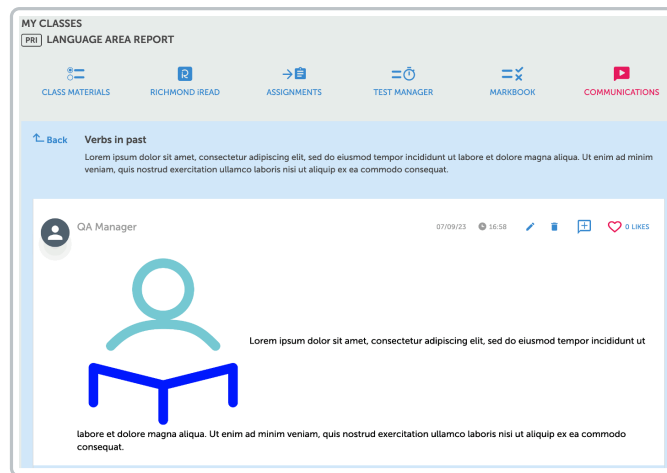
MY CLASSES
PRI LANGUAGE AREA REPORT

CLASS MATERIALS
RICHMOND iREAD
ASSIGNMENTS
TEST MANAGER
MARKBOOK
COMMUNICATIONS

Back
Verbs in past
Lorem ipsum dolor sit amet, consectetur adipiscing elit, sed do eiusmod tempor incididunt ut labore et dolore magna aliqua. Ut enim ad minim veniam, quis nostrud exercitation ullamco laboris nisi ut aliquip ex ea commodo consequat.

QA Manager
07/09/23 16:58
0 LIKES

Lorem ipsum dolor sit amet, consectetur adipiscing elit, sed do eiusmod tempor incididunt ut labore et dolore magna aliqua. Ut enim ad minim veniam, quis nostrud exercitation ullamco laboris nisi ut aliquip ex ea commodo consequat.